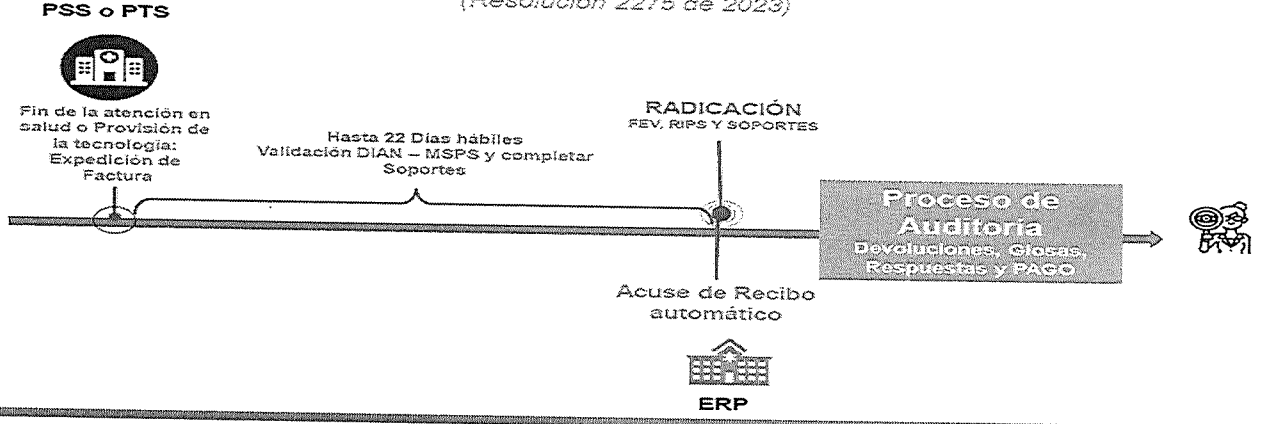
PSS o PTS

(Resolución 2275 de 2023)

Fin de la atención en salud o Provisión de la tecnología: Expedición de Factura

Hasta 22 Días hábiles Validación DIAN – MSPS y completar Soportes

RADICACIÓN
FEV, RIPS Y SOPORTES

Proceso de Auditoria
Devoluciones, Glosas, Respuestas y PAGO

Acuse de Recibo automático

ERP